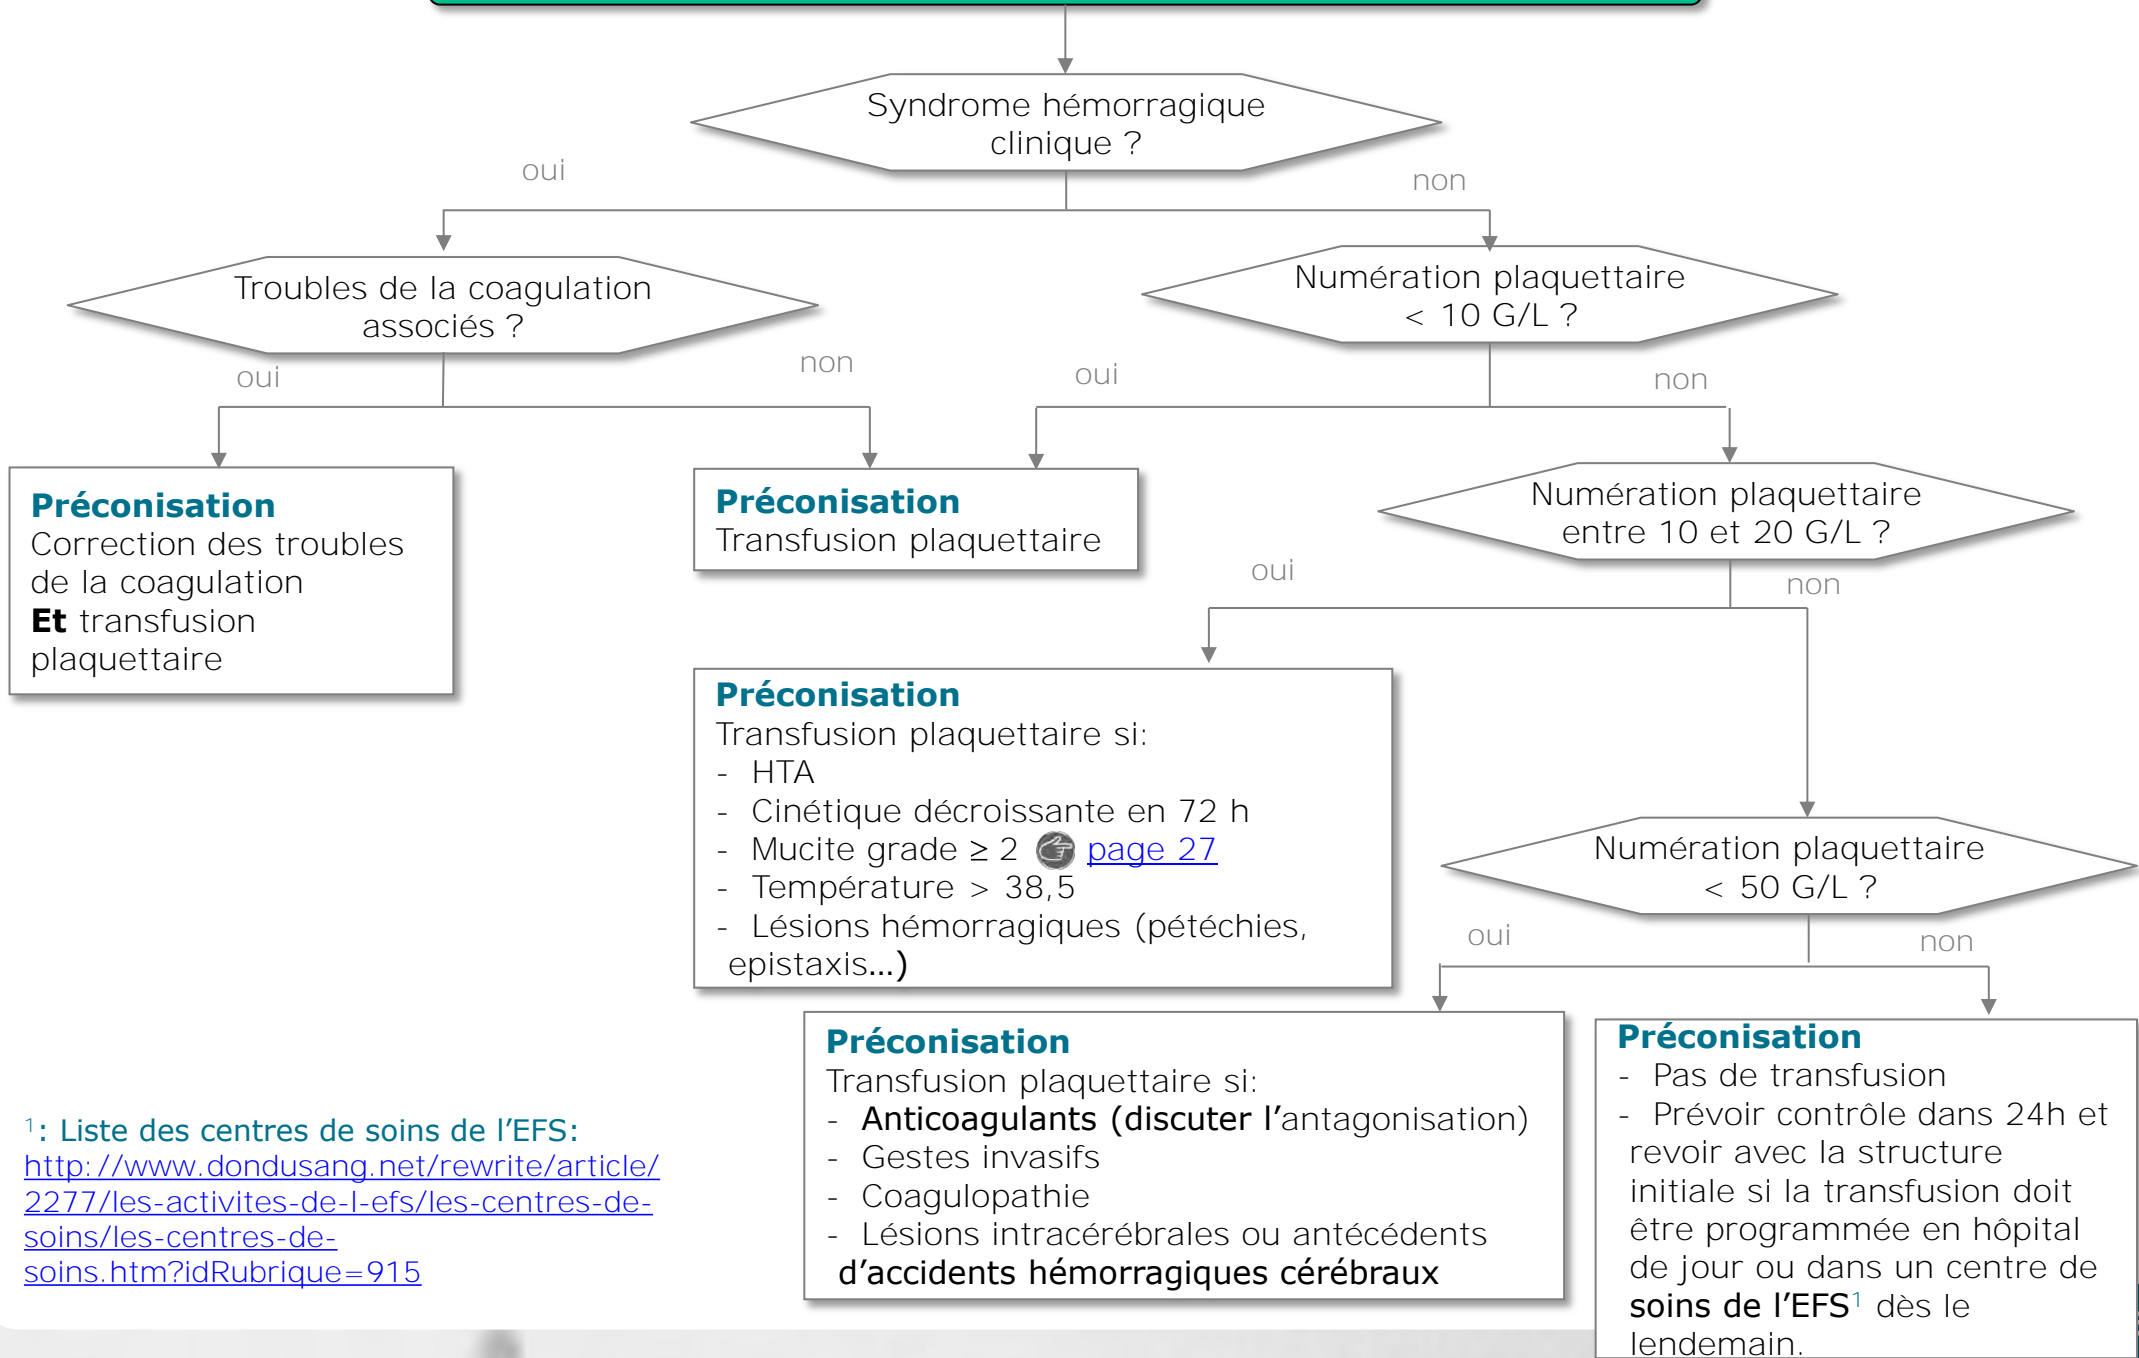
Syndrome hémorragique clinique ?

oui

non

Troubles de la coagulation associés ?

Numération plaquettaire < 10 G/L ?

oui

non

oui

non

**Préconisation**
Correction des troubles de la coagulation
**Et** transfusion plaquettaire

**Préconisation**
Transfusion plaquettaire

Numération plaquettaire entre 10 et 20 G/L ?

oui

non

**Préconisation**
Transfusion plaquettaire si:
- HTA
- Cinétique décroissante en 72 h
- Mucite grade ≥ 2 page 27
- Température > 38,5
- Lésions hémorragiques (pétéchies, epistaxis…)

Numération plaquettaire < 50 G/L ?

oui

non

**Préconisation**
Transfusion plaquettaire si:
- Anticoagulants (discuter l'antagonisation)
- Gestes invasifs
- Coagulopathie
- Lésions intracérébrales ou antécédents d'accidents hémorragiques cérébraux

**Préconisation**
- Pas de transfusion
- Prévoir contrôle dans 24h et revoir avec la structure initiale si la transfusion doit être programmée en hôpital de jour ou dans un centre de soins de l'EFS$^1$ dès le lendemain.

$^1$: Liste des centres de soins de l'EFS:
http://www.dondusang.net/rewrite/article/2277/les-activites-de-l-efs/les-centres-de-soins/les-centres-de-soins.htm?idRubrique=915